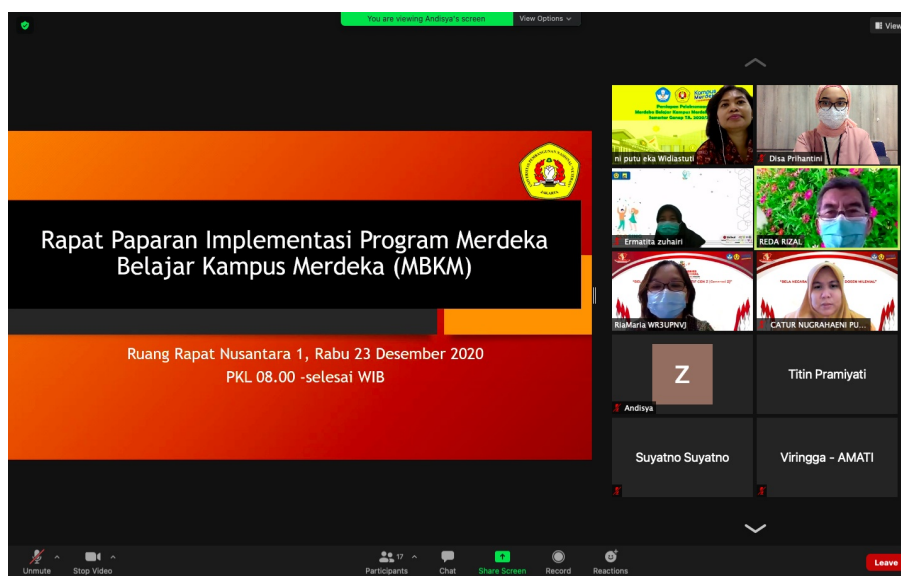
You are viewing Andisya's screen

View Options

View

Rapat Paparan Implementasi Program Merdeka Belajar Kampus Merdeka (MBKM)

Ruang Rapat Nusantara 1, Rabu 23 Desember 2020

PKL 08.00 -selesai WIB

ni putu eka Widiastuti

Disa Prihantini

Ermatita zuhairi

REDA RIZAL

RiaMaria WR3UPNVJ

CATUR NUGRAHAENI PU...

Z

Andisya

Titin Pramiyati

Suyatno Suyatno

Viringga - AMATI

Unmute

Stop Video

17

Participants

Chat

Share Screen

Record

Reactions

Leave